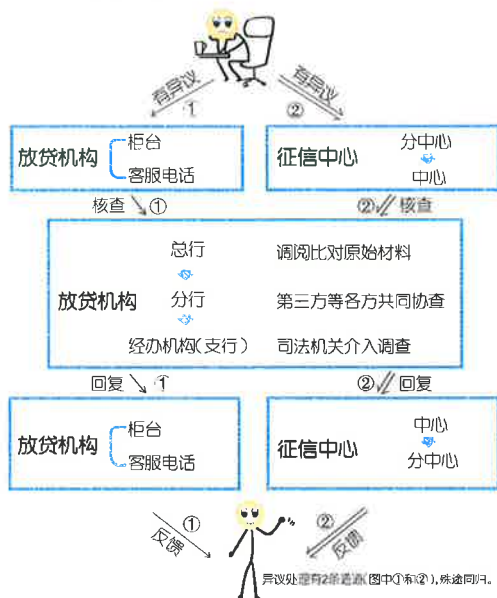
有异议 ①

有异议 ②

放贷机构 柜台 客服电话

征信中心 分中心 中心

核查 ①

② 核查

放贷机构 总行 分行 经办机构(支行)

调阅比对原始材料

第三方等各方共同协查

司法机关介入调查

回复 ①

② 回复

放贷机构 柜台 客服电话

征信中心 中心 分中心

反馈 ①

② 反馈

异议处理有2条通道(图中①和②),殊途同归。